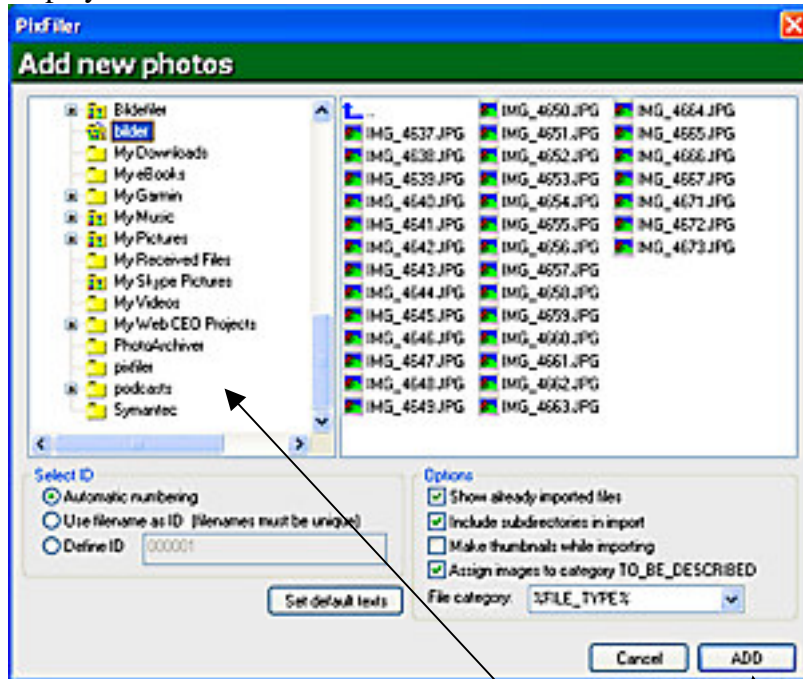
PixFiler

Add new photos

Bildefiler
bilder
My Downloads
My eBooks
My Garmin
My Music
My Pictures
My Received Files
My Skype Pictures
My Videos
My Web CEO Projects
PhotoArchiver
pixfiler
podcasts
Symantec

IMG_4637.JPG
IMG_4638.JPG
IMG_4639.JPG
IMG_4640.JPG
IMG_4641.JPG
IMG_4642.JPG
IMG_4643.JPG
IMG_4644.JPG
IMG_4645.JPG
IMG_4646.JPG
IMG_4647.JPG
IMG_4648.JPG
IMG_4649.JPG
IMG_4650.JPG
IMG_4651.JPG
IMG_4652.JPG
IMG_4653.JPG
IMG_4654.JPG
IMG_4655.JPG
IMG_4656.JPG
IMG_4657.JPG
IMG_4658.JPG
IMG_4659.JPG
IMG_4660.JPG
IMG_4661.JPG
IMG_4662.JPG
IMG_4663.JPG
IMG_4664.JPG
IMG_4665.JPG
IMG_4666.JPG
IMG_4667.JPG
IMG_4671.JPG
IMG_4672.JPG
IMG_4673.JPG

Select ID
Automatic numbering
Use filename as ID (filenames must be unique)
Define ID 000001

Options
Show already imported files
Include subdirectories in import
Make thumbnails while importing
Assign images to category TO_BE_DESCRIBED
File category: %FILE_TYPE%

Set default texts

Cancel
ADD